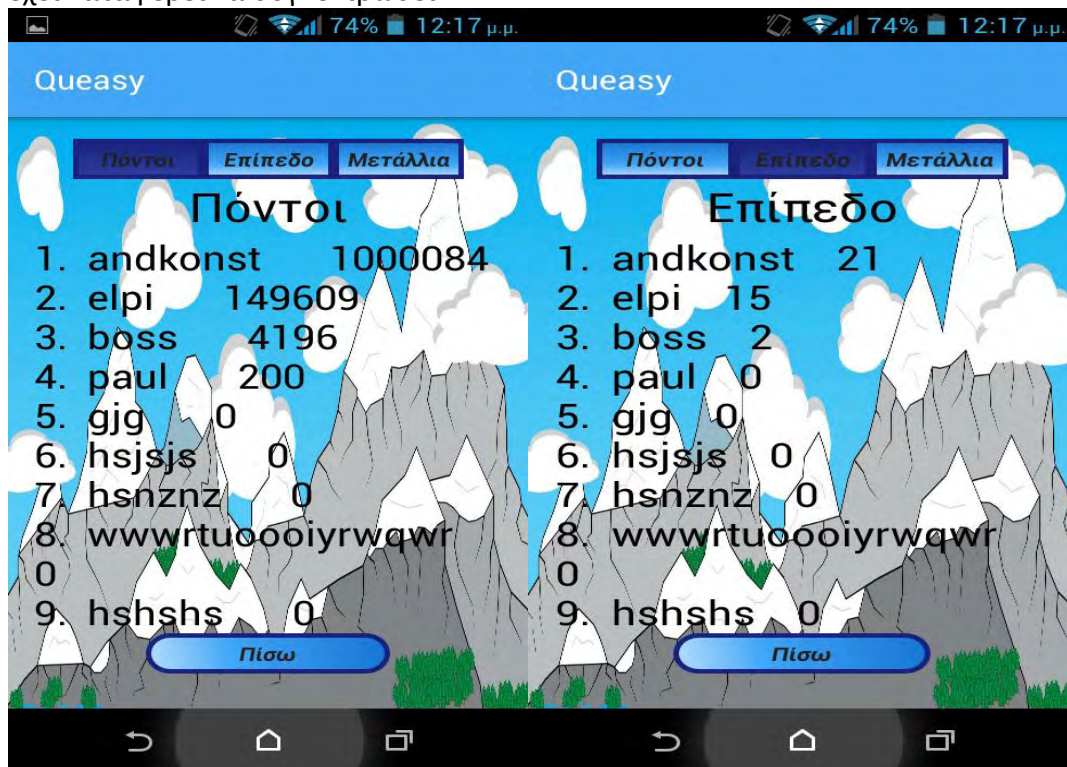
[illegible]

74% 12:17 μ.μ.

Queasy

Πόντοι | Επίπεδο | Μετάλλια

Πόντοι

1. andkonst 1000084
2. elpi 149609
3. boss 4196
4. paul 200
5. gjg 0
6. hsjsjs 0
7. hsnznz 0
8. wwwrtuoooiyrwqwr 0
9. hshshs 0

Πίσω

74% 12:17 μ.μ.

Queasy

Πόντοι | Επίπεδο | Μετάλλια

Επίπεδο

1. andkonst 21
2. elpi 15
3. boss 2
4. paul 0
5. gjg 0
6. hsjsjs 0
7. hsnznz 0
8. wwwrtuoooiyrwqwr 0
9. hshshs 0

Πίσω